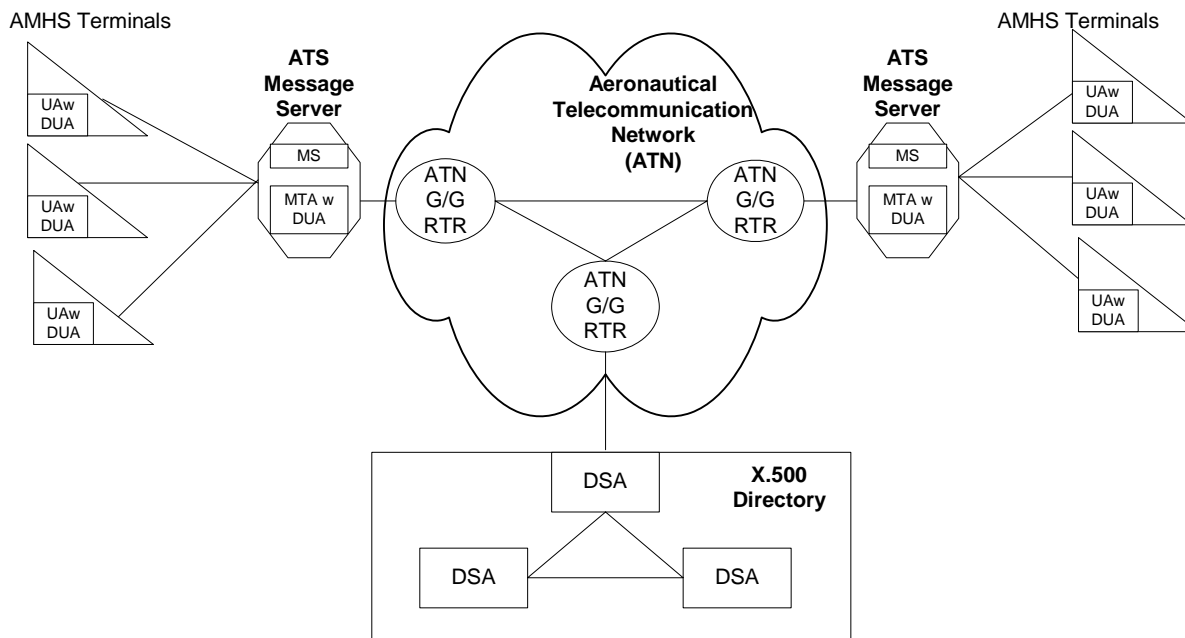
AMHS Terminals

UAw DUA

UAw DUA

UAw DUA

ATS Message Server

MS

MTA w DUA

Aeronautical Telecommunication Network (ATN)

ATN G/G RTR

ATN G/G RTR

ATN G/G RTR

AMHS Terminals

ATS Message Server

MS

MTA w DUA

UAw DUA

UAw DUA

UAw DUA

DSA

X.500 Directory

DSA

DSA